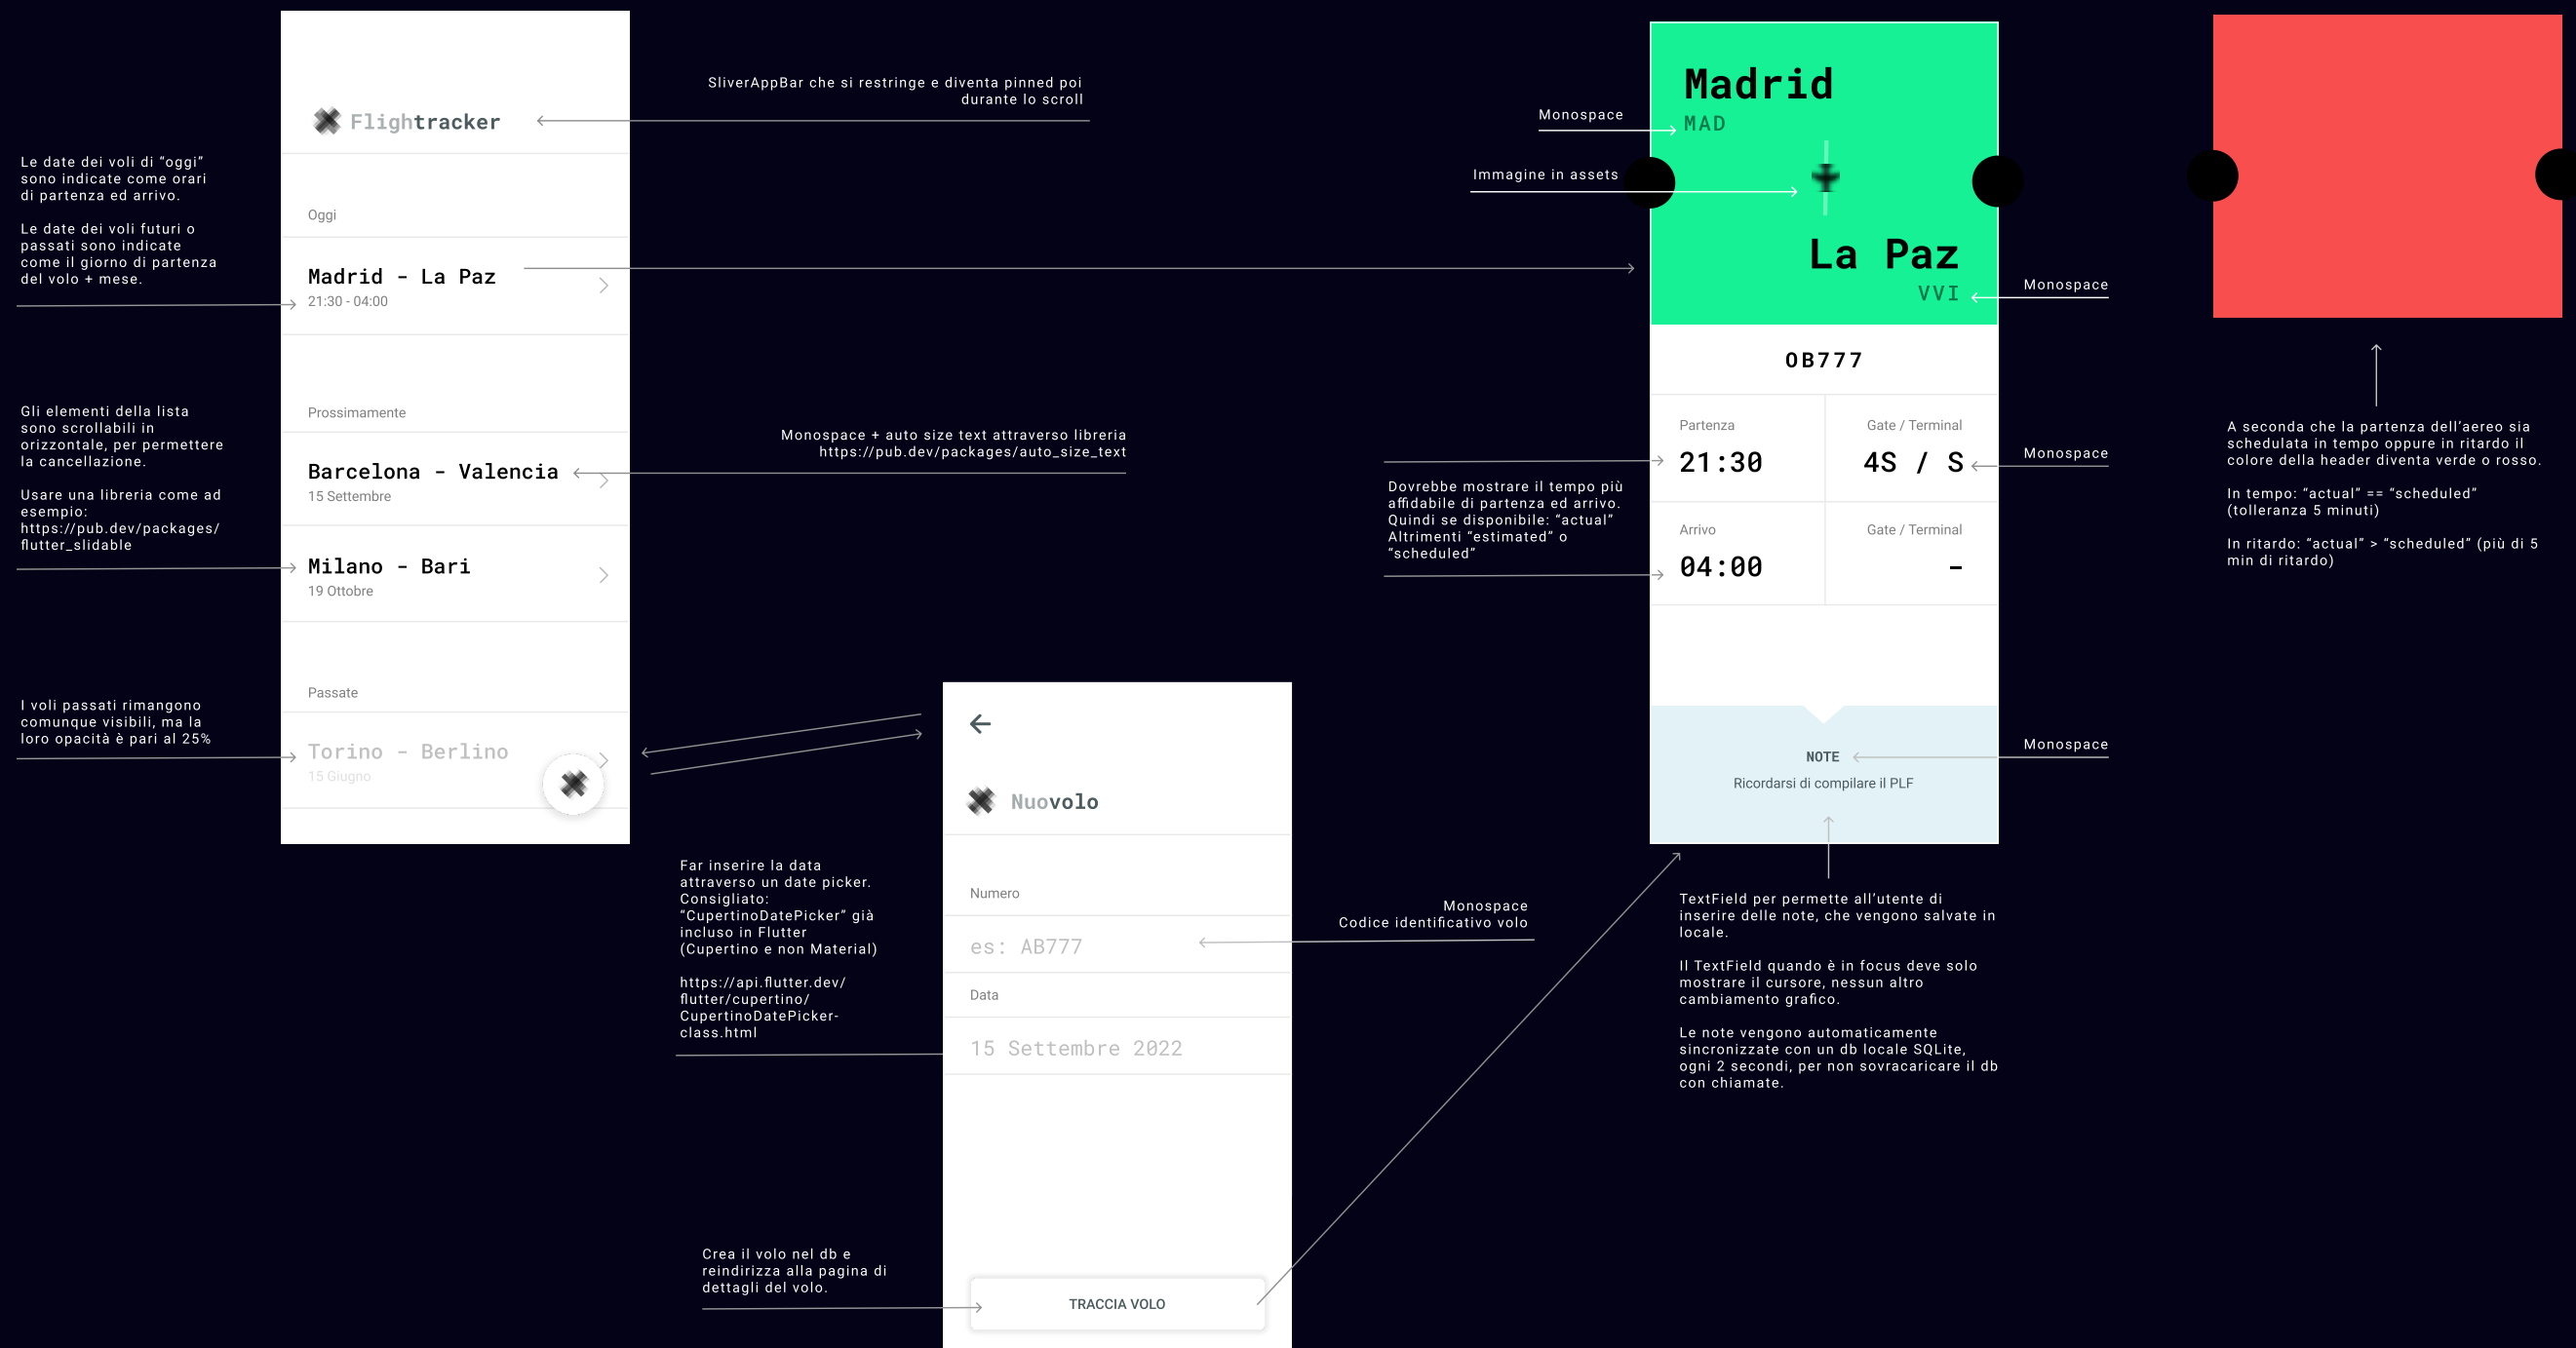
Flightracker

SliverAppBar che si restringe e diventa pinned poi durante lo scroll

Le date dei voli di "oggi" sono indicate come orari di partenza ed arrivo.

Le date dei voli futuri o passati sono indicate come il giorno di partenza del volo + mese.

Oggi

Madrid - La Paz
21:30 - 04:00

Gli elementi della lista sono scrollabili in orizzontale, per permettere la cancellazione.

Usare una libreria come ad esempio: https://pub.dev/packages/flutter_slidable

Prossimamente

Monospace + auto size text attraverso libreria https://pub.dev/packages/auto_size_text

Barcelona - Valencia
15 Settembre

Milano - Bari
19 Ottobre

Passate

I voli passati rimangono comunque visibili, ma la loro opacità è pari al 25%

Torino - Berlino
15 Giugno

Madrid
MAD

Monospace

Immagine in assets

La Paz
VVI

Monospace

0B777

Partenza
21:30

Gate / Terminal
4S / S

Monospace

Dovrebbe mostrare il tempo più affidabile di partenza ed arrivo. Quindi se disponibile: "actual" Altrimenti "estimated" o "scheduled"

Arrivo
04:00

Gate / Terminal
-

NOTE
Ricordarsi di compilare il PLF

Monospace

A seconda che la partenza dell'aereo sia schedulata in tempo oppure in ritardo il colore della header diventa verde o rosso.

In tempo: "actual" == "scheduled" (tolleranza 5 minuti)

In ritardo: "actual" > "scheduled" (più di 5 min di ritardo)

Nuovolo

Numero
es: AB777

Monospace
Codice identificativo volo

Data
15 Settembre 2022

Far inserire la data attraverso un date picker. Consigliato: "CupertinoDatePicker" già incluso in Flutter (Cupertino e non Material)

https://api.flutter.dev/flutter/cupertino/CupertinoDatePicker-class.html

TextField per permette all'utente di inserire delle note, che vengono salvate in locale.

Il TextField quando è in focus deve solo mostrare il cursore, nessun altro cambiamento grafico.

Le note vengono automaticamente sincronizzate con un db locale SQLite, ogni 2 secondi, per non sovracaricare il db con chiamate.

Crea il volo nel db e reindirizza alla pagina di dettagli del volo.

TRACCIA VOLO